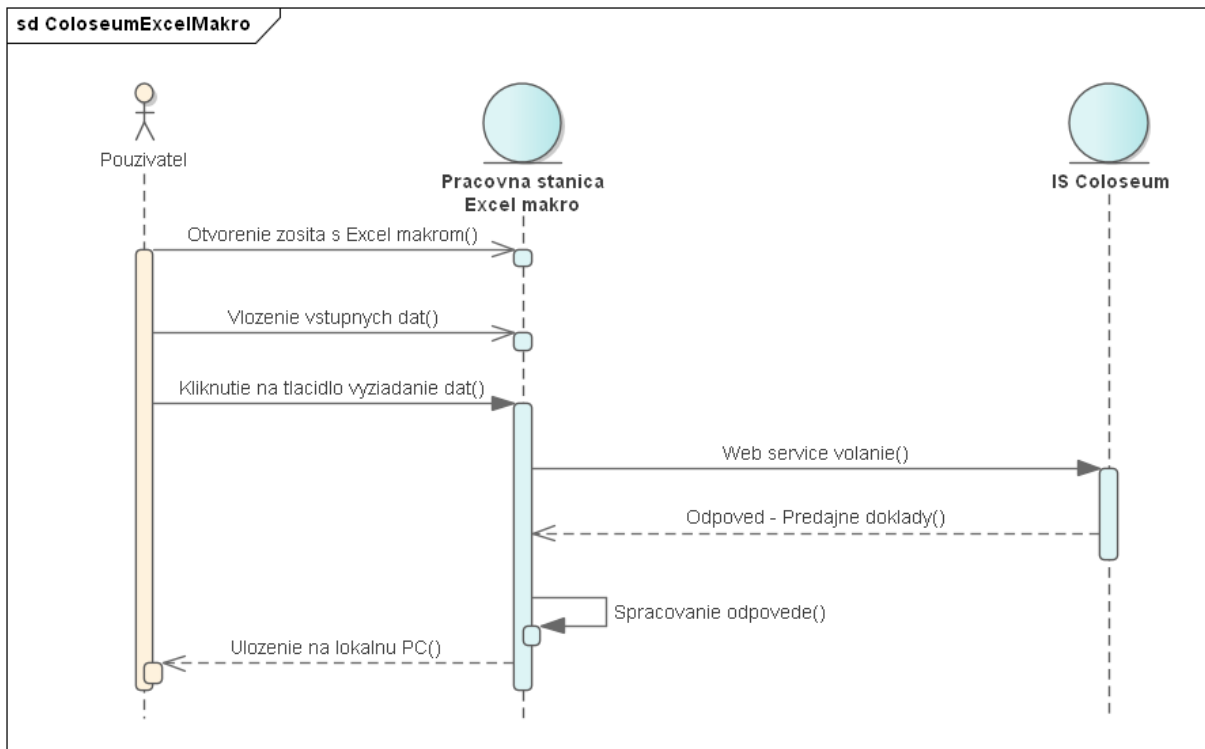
sd ColoseumExcelMakro

Pouzivatel

Pracovna stanica
Excel makro

IS Coloseum

Otvorenie zosita s Excel makrom()

Vlozenie vstupnych dat()

Kliknutie na tlacidlo vyziadanie dat()

Web service volanie()

Odpoved - Predajne doklady()

Spracovanie odpovede()

Ulozenie na lokalnu PC()